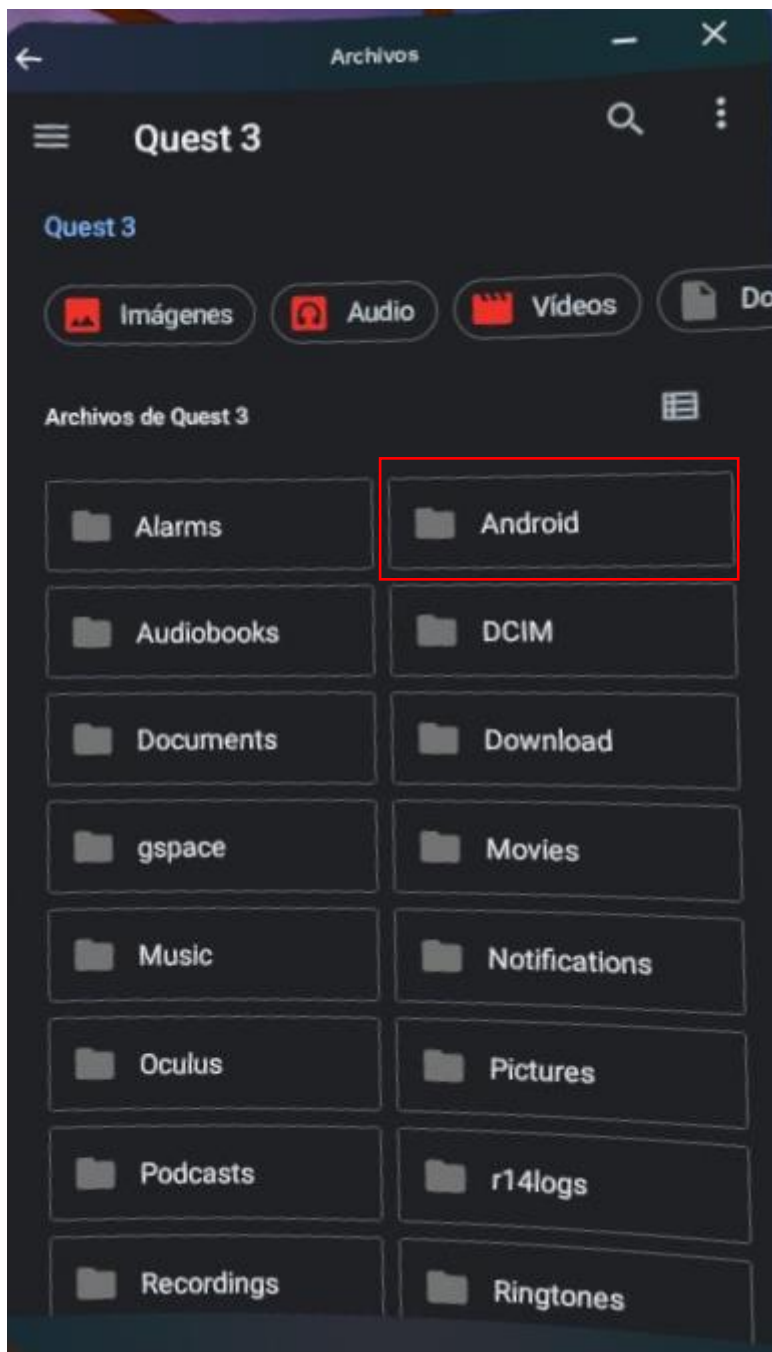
Archivos

Quest 3

Quest 3

Imágenes Audio Vídeos Do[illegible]

Archivos de Quest 3

Alarms
Android
Audiobooks
DCIM
Documents
Download
gspace
Movies
Music
Notifications
Oculus
Pictures
Podcasts
r14logs
Recordings
Ringtones